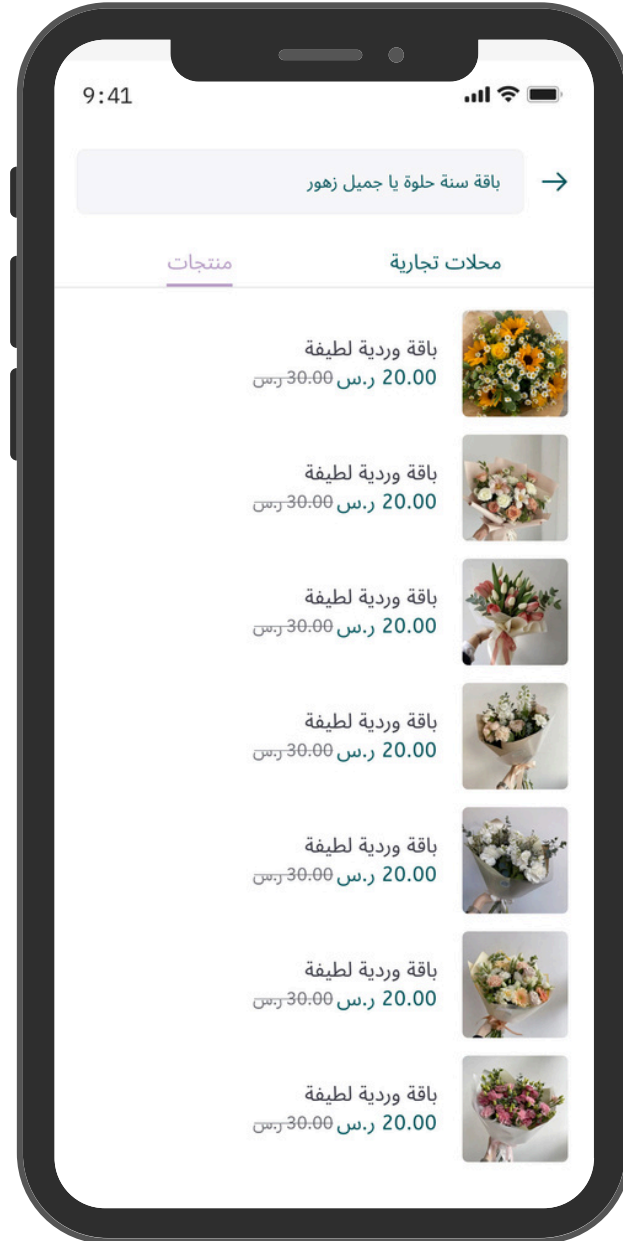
9:41

باقة سنة حلوة يا جميل زهور

محلات تجارية
منتجات

باقة وردية لطيفة
20.00 ر.س 30.00 ر.س

باقة وردية لطيفة
20.00 ر.س 30.00 ر.س

باقة وردية لطيفة
20.00 ر.س 30.00 ر.س

باقة وردية لطيفة
20.00 ر.س 30.00 ر.س

باقة وردية لطيفة
20.00 ر.س 30.00 ر.س

باقة وردية لطيفة
20.00 ر.س 30.00 ر.س

باقة وردية لطيفة
20.00 ر.س 30.00 ر.س